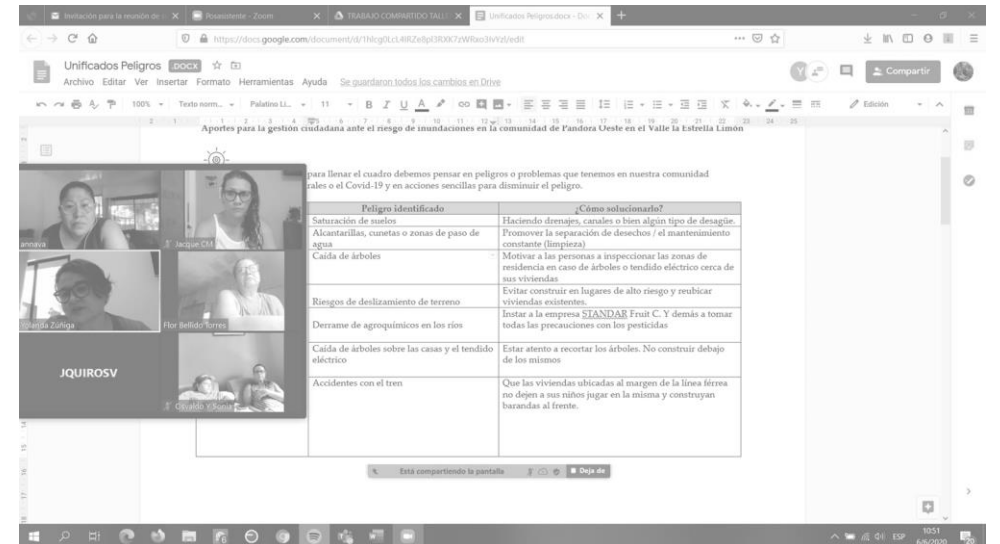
Invitación para la reunión de | Posasistente - Zoom | TRABAJO COMPARTIDO TALL | Unificados Peligros.docx - Doc

https://docs.google.com/document/d/1hlcg0LcL4IRZe8pl3RXK7zWRao3iVYzl/edit

Unificados Peligros .DOCX
Archivo Editar Ver Insertar Formato Herramientas Ayuda Se guardaron todos los cambios en Drive

Compartir

100% Texto norm... Palatino Li... 11 Edición

Aportes para la gestión ciudadana ante el riesgo de inundaciones en la comunidad de Pandora Oeste en el Valle la Estrella Limón

para llenar el cuadro debemos pensar en peligros o problemas que tenemos en nuestra comunidad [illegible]rales o el Covid-19 y en acciones sencillas para disminuir el peligro.

| Peligro identificado | ¿Cómo solucionarlo? |
|---|---|
| Saturación de suelos | Haciendo drenajes, canales o bien algún tipo de desagüe. |
| Alcantarillas, cunetas o zonas de paso de agua | Promover la separación de desechos / el mantenimiento constante (limpieza) |
| Caída de árboles | Motivar a las personas a inspeccionar las zonas de residencia en caso de árboles o tendido eléctrico cerca de sus viviendas |
| Riesgos de deslizamiento de terreno | Evitar construir en lugares de alto riesgo y reubicar viviendas existentes. |
| Derrame de agroquímicos en los ríos | Instar a la empresa STANDAR Fruit C. Y demás a tomar todas las precauciones con los pesticidas |
| Caída de árboles sobre las casas y el tendido eléctrico | Estar atento a recortar los árboles. No construir debajo de los mismos |
| Accidentes con el tren | Que las viviendas ubicadas al margen de la línea férrea no dejen a sus niños jugar en la misma y construyan barandas al frente. |

annaya
Jacque CM
olanda Zúñiga
Flor Bellido Torres
JQUIROSV
Osvaldo y Susa

Está compartiendo la pantalla
Deja de

ESP 10:51 6/6/2020